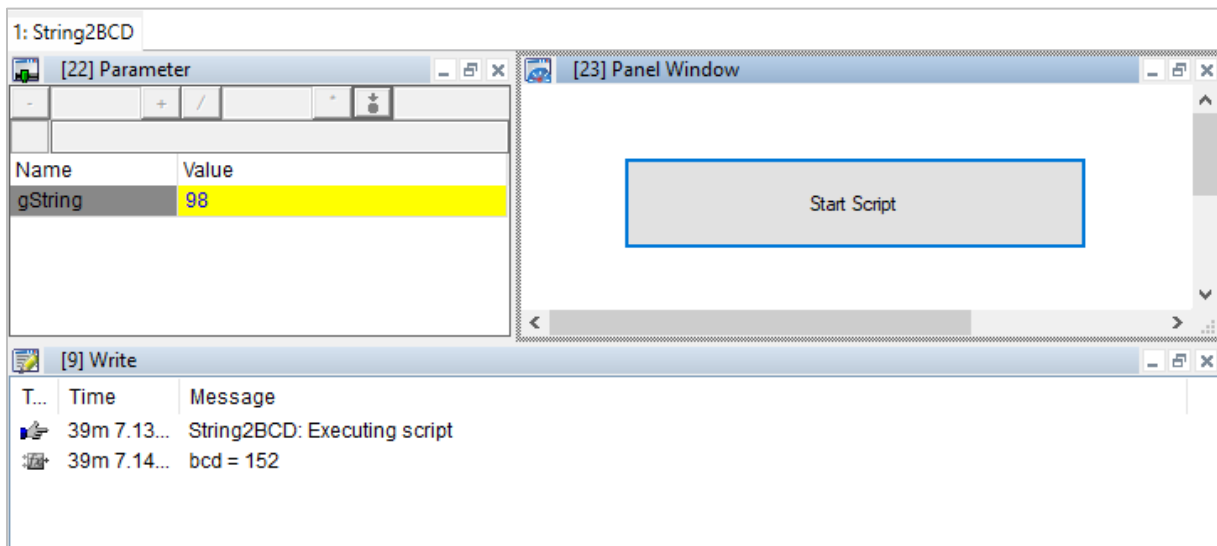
1: String2BCD

[22] Parameter

- + / *

| Name | Value |
|---|---|
| gString | 98 |

[23] Panel Window

Start Script

[9] Write

| T... | Time | Message |
|---|---|---|
| | 39m 7.13... | String2BCD: Executing script |
| | 39m 7.14... | bcd = 152 |